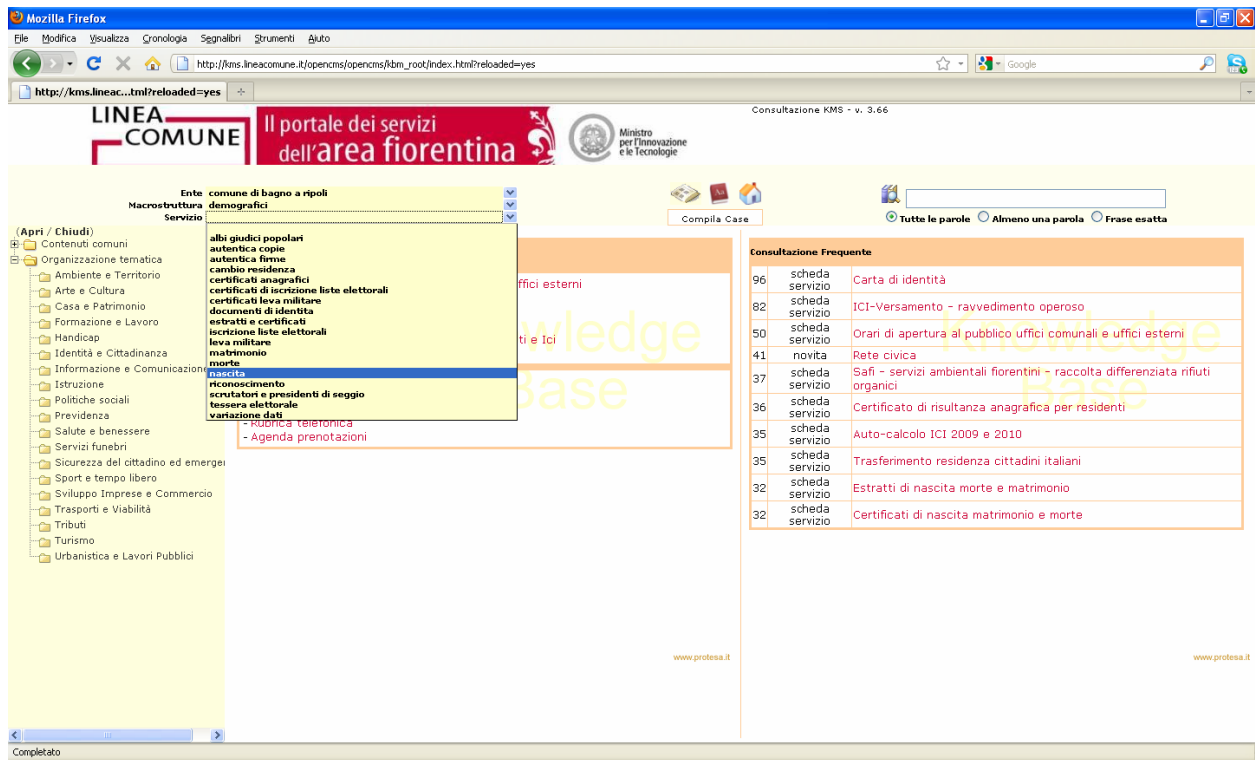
Mozilla Firefox

File Modifica Visualizza Cronologia Segnalibri Strumenti Aiuto

http://kms.lineacomune.it/opencms/opencms/kbm_root/index.html?reloaded=yes

Google

http://kms.lineac...tml?reloaded=yes

LINEA COMUNE

Il portale dei servizi dell'area fiorentina

Ministro per l'Innovazione e le Tecnologie

Consultazione KMS - v. 3.66

Ente comune di bagno a ripoli
Macrostruttura demografici
Servizio

Compila Case

Tutte le parole Almeno una parola Frase esatta

(Apri / Chiudi)
Contenuti comuni
Organizzazione tematica
Ambiente e Territorio
Arte e Cultura
Casa e Patrimonio
Formazione e Lavoro
Handicap
Identità e Cittadinanza
Informazione e Comunicazione
Istruzione
Politiche sociali
Previdenza
Salute e benessere
Servizi funebri
Sicurezza del cittadino ed emerge
Sport e tempo libero
Sviluppo Imprese e Commercio
Trasporti e Viabilità
Tributi
Turismo
Urbanistica e Lavori Pubblici

albi giudici popolari
autentica copie
autentica firme
cambio residenza
certificati anagrafici
certificati di iscrizione liste elettorali
certificati leva militare
documenti di identita
estratti e certificati
iscrizione liste elettorali
leva militare
matrimonio
morte
nascita
riconoscimento
scrutatori e presidenti di seggio
tessera elettorale
variazione dati

ffici esterni

ti e Ici

wledge

Base

- Rubrica telefonica
- Agenda prenotazioni

Consultazione Frequente

| | | |
|---|---|---|
| 96 | scheda servizio | Carta di identità |
| 82 | scheda servizio | ICI-Versamento - ravvedimento operoso |
| 50 | scheda servizio | Orari di apertura al pubblico uffici comunali e uffici esterni |
| 41 | novita | Rete civica |
| 37 | scheda servizio | Safi - servizi ambientali fiorentini - raccolta differenziata rifiuti organici |
| 36 | scheda servizio | Certificato di risultanza anagrafica per residenti |
| 35 | scheda servizio | Auto-calcolo ICI 2009 e 2010 |
| 35 | scheda servizio | Trasferimento residenza cittadini italiani |
| 32 | scheda servizio | Estratti di nascita morte e matrimonio |
| 32 | scheda servizio | Certificati di nascita matrimonio e morte |

Knowledge Base

www.protesa.it

www.protesa.it

Completato